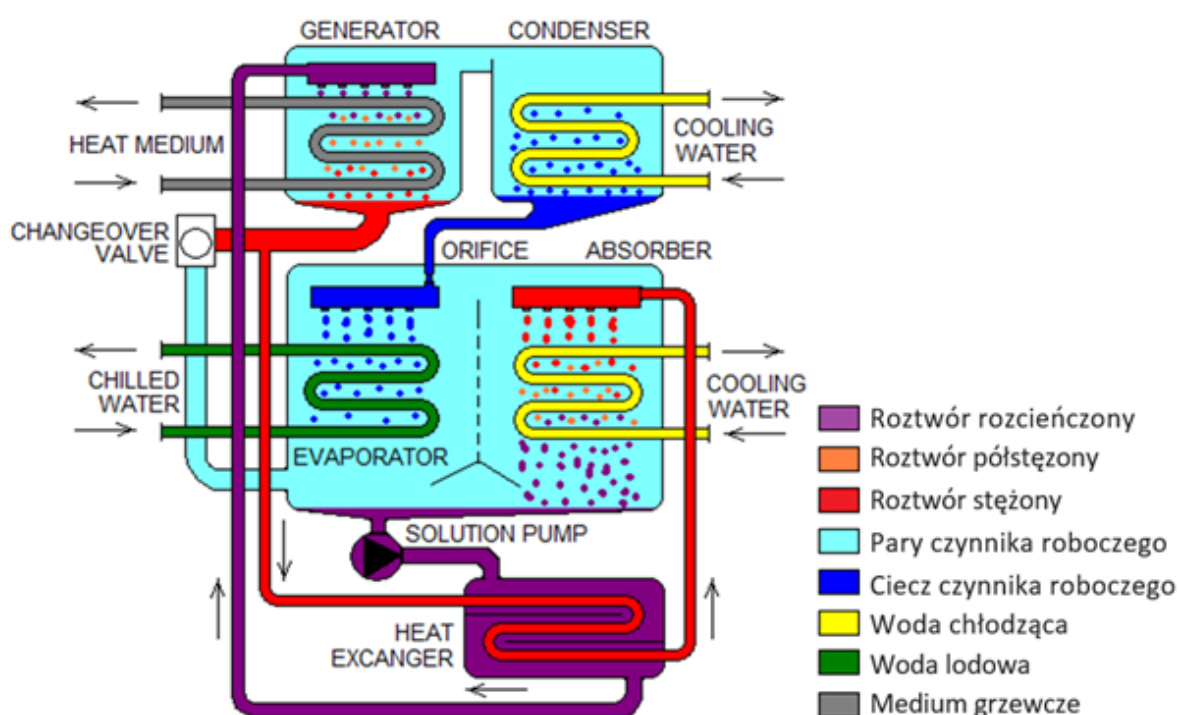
GENERATOR
CONDENSER
HEAT MEDIUM
COOLING WATER
CHANGEOVER VALVE
ORIFICE
ABSORBER
CHILLED WATER
COOLING WATER
EVAPORATOR
SOLUTION PUMP
HEAT EXCANGER

Roztwór rozcieńczony
Roztwór półstężony
Roztwór stężony
Pary czynnika roboczego
Ciecz czynnika roboczego
Woda chłodząca
Woda lodowa
Medium grzewcze